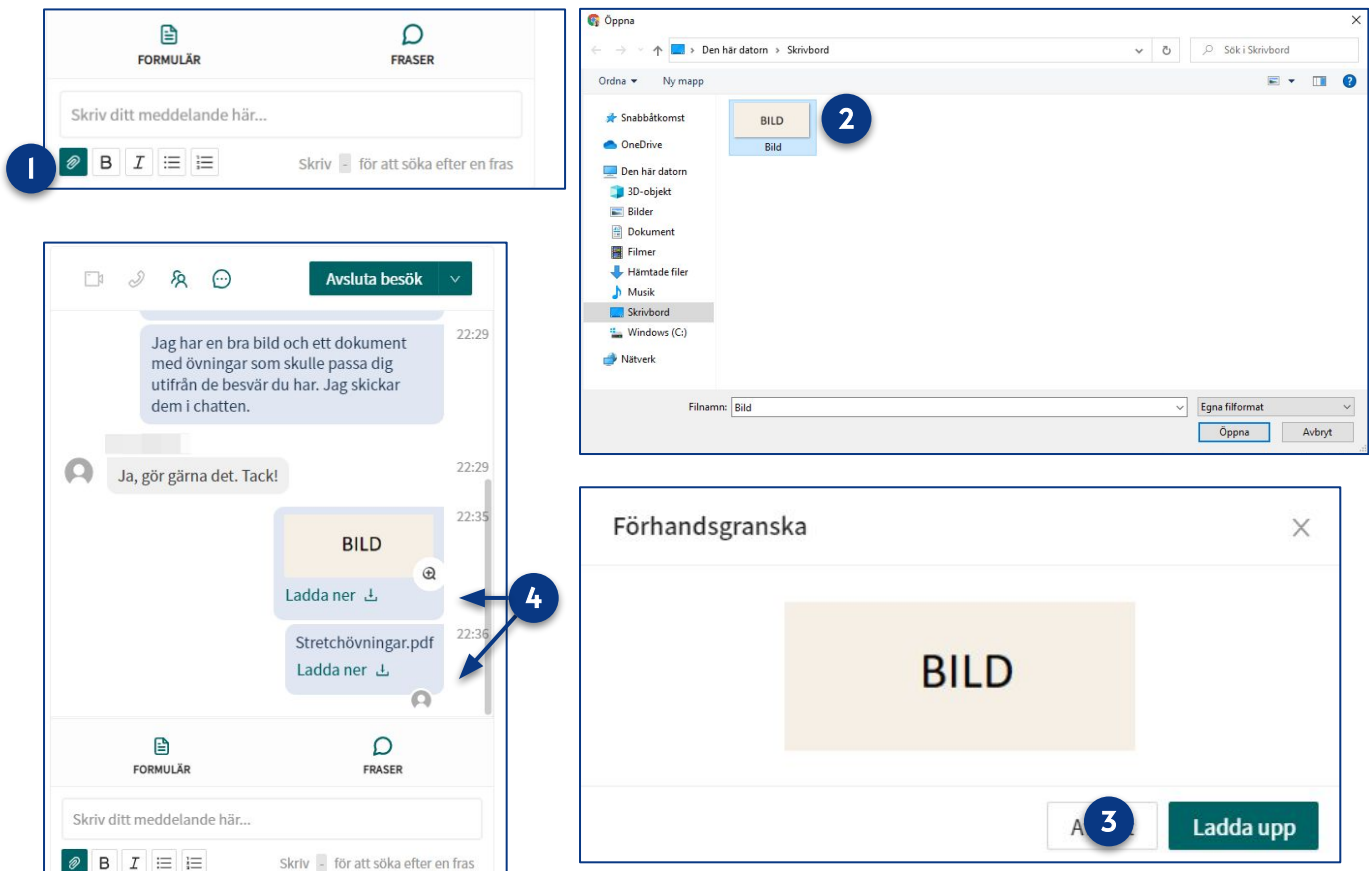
FORMULÄR
FRASER
Skriv ditt meddelande här...
1
B I
Skriv - för att söka efter en fras

Öppna
Den här datorn > Skrivbord
Sök i Skrivbord
Ordna ▾ Ny mapp
Snabbåtkomst
OneDrive
Den här datorn
3D-objekt
Bilder
Dokument
Filmer
Hämtade filer
Musik
Skrivbord
Windows (C:)
Nätverk
BILD
Bild
2
Filnamn: Bild
Egna filformat
Öppna Avbryt

Avsluta besök
Jag har en bra bild och ett dokument med övningar som skulle passa dig utifrån de besvär du har. Jag skickar dem i chatten.
22:29
Ja, gör gärna det. Tack!
22:29
BILD
22:35
Ladda ner
4
Stretchövningar.pdf
22:36
Ladda ner
FORMULÄR
FRASER
Skriv ditt meddelande här...
B I
Skriv - för att söka efter en fras

Förhandsgranska
BILD
A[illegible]
3
Ladda upp